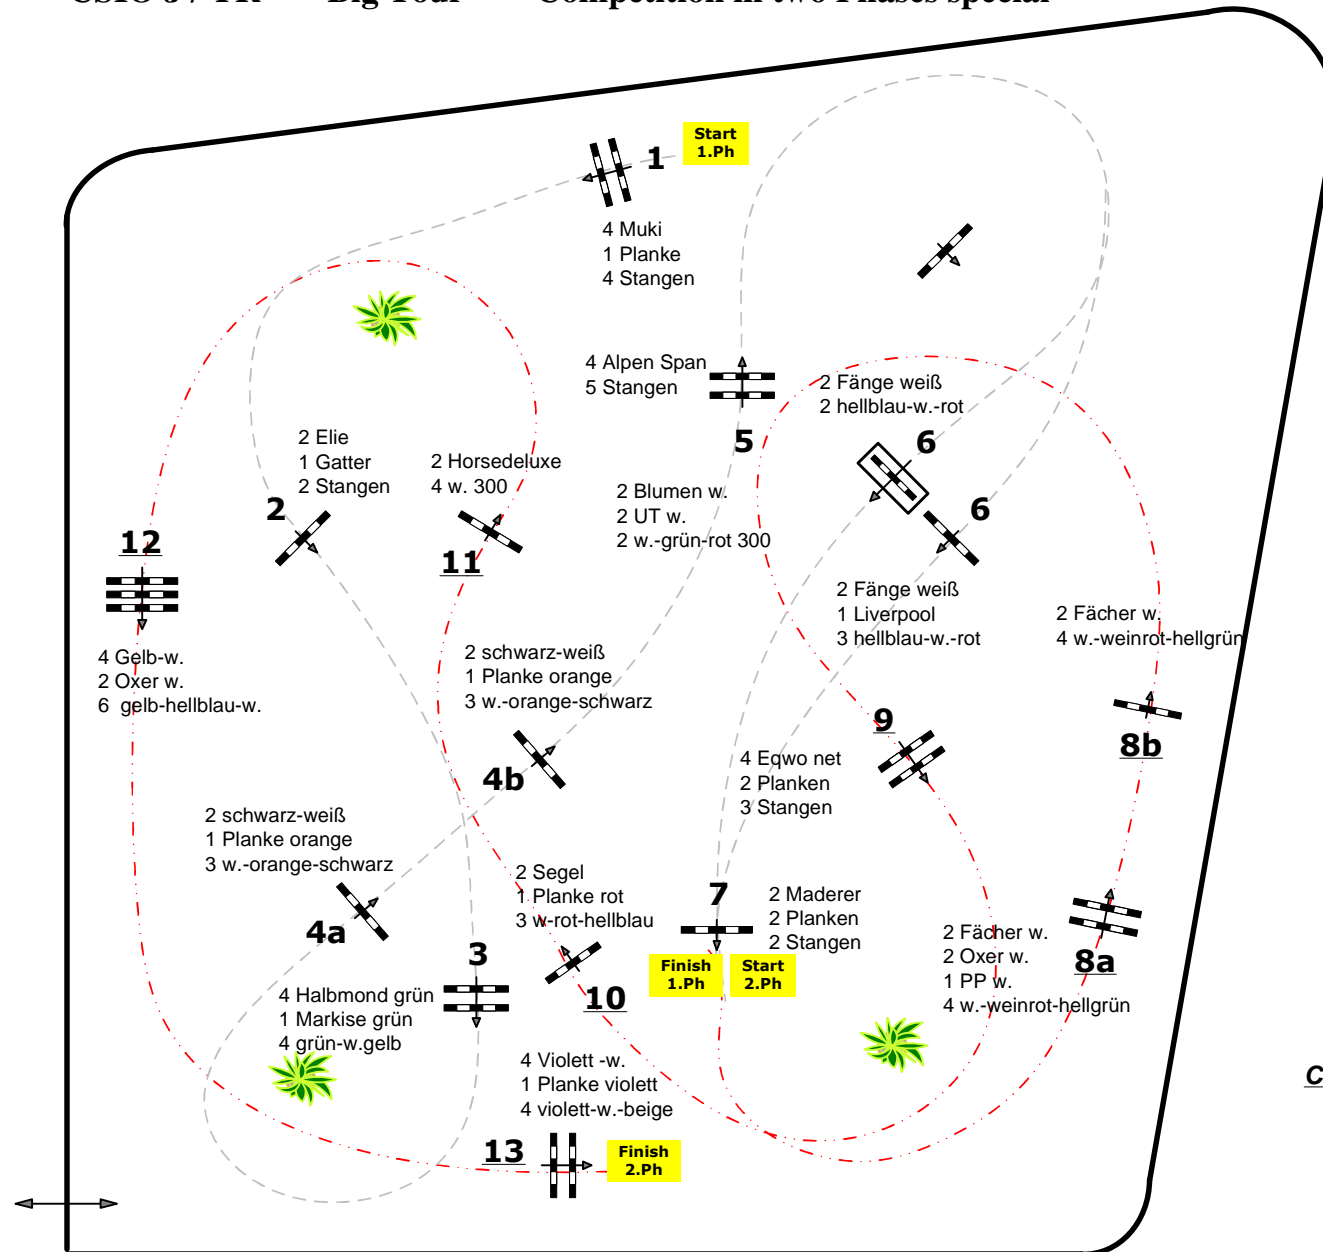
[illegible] Big Tour Competition in two Phases special

Start 1.Ph

1

4 Muki
1 Planke
4 Stangen

4 Alpen Span
5 Stangen

5

2 Fänge weiß
2 hellblau-w.-rot

6

6

2 Elie
1 Gatter
2 Stangen

2 Horsedeluxe
4 w. 300

2

11

12

2 Blumen w.
2 UT w.
2 w.-grün-rot 300

2 Fänge weiß
1 Liverpool
3 hellblau-w.-rot

2 Fächer w.
4 w.-weinrot-hellgrün

4 Gelb-w.
2 Oxer w.
6 gelb-hellblau-w.

2 schwarz-weiß
1 Planke orange
3 w.-orange-schwarz

9

8b

4b

4 Eqwo net
2 Planken
3 Stangen

2 schwarz-weiß
1 Planke orange
3 w.-orange-schwarz

2 Segel
1 Planke rot
3 w-rot-hellblau

7

2 Maderer
2 Planken
2 Stangen

4a

3

Finish 1.Ph

Start 2.Ph

2 Fächer w.
2 Oxer w.
1 PP w.
4 w.-weinrot-hellgrün

8a

10

4 Halbmond grün
1 Markise grün
4 grün-w.gelb

4 Violett -w.
1 Planke violett
4 violett-w.-beige

13

Finish 2.Ph

C